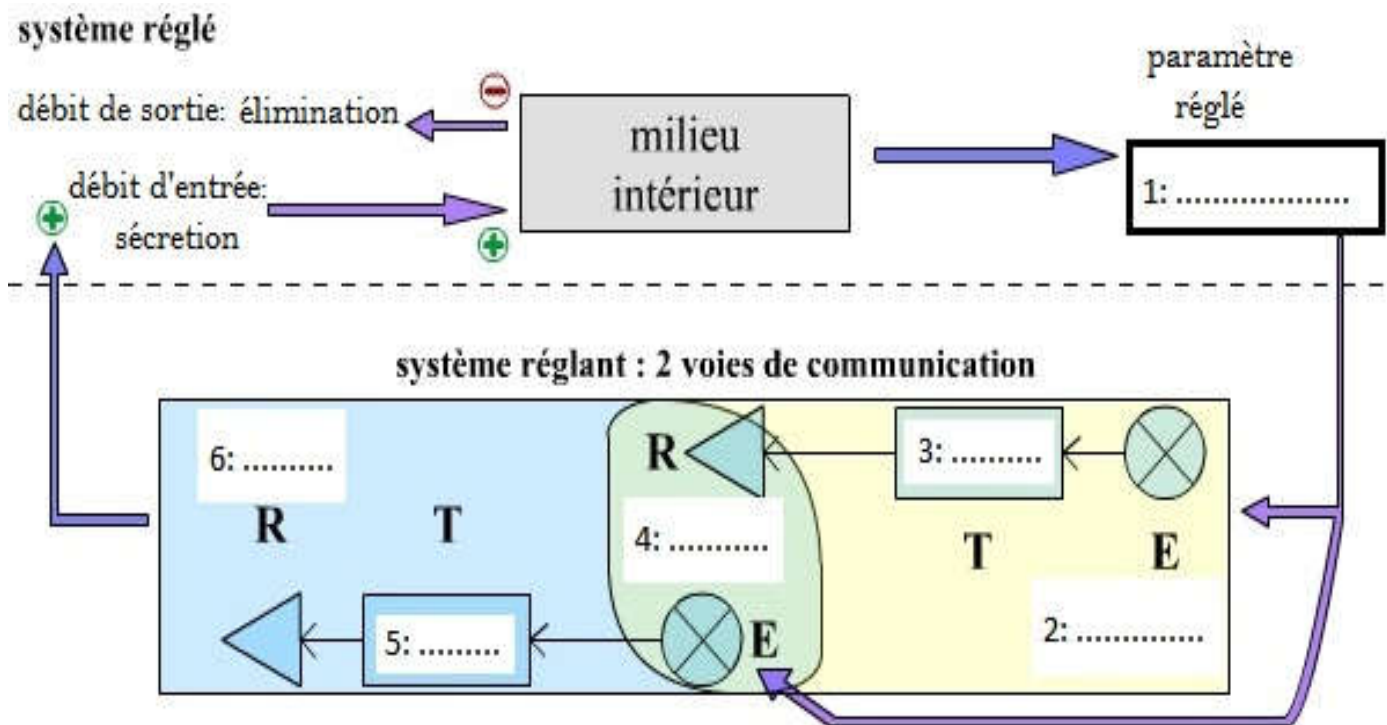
système réglé

débit de sortie: élimination

débit d'entrée: sécretion

milieu intérieur

paramètre réglé

1: ...................

système réglant : 2 voies de communication

6: ..........

R

T

R

4: ..........

3: ..........

T

E

5: .........

E

2: .............